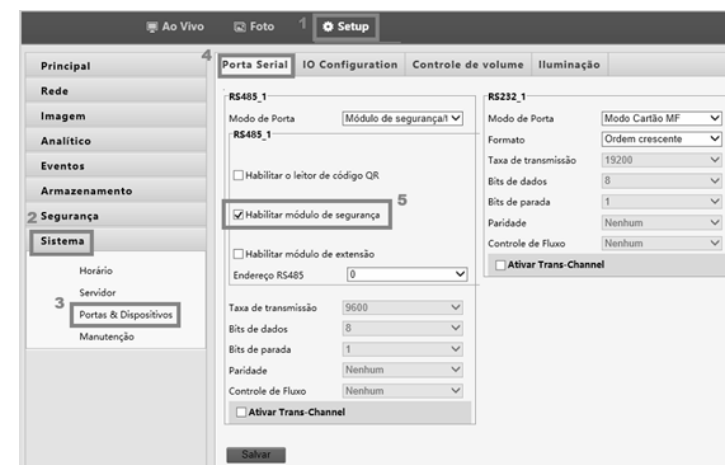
Ao Vivo Foto 1 Setup

4
Principal
Rede
Imagem
Analítico
Eventos
Armazenamento
2 Segurança
Sistema
Horário
Servidor
3 Portas & Dispositivos
Manutenção

Porta Serial | IO Configuration | Controle de volume | Iluminação

RS485_1
Modo de Porta: Módulo de segurança/I
RS485_1
Habilitar o leitor de código QR
5
Habilitar módulo de segurança
Habilitar módulo de extensão
Endereço RS485: 0
Taxa de transmissão: 9600
Bits de dados: 8
Bits de parada: 1
Paridade: Nenhum
Controle de Fluxo: Nenhum
Ativar Trans-Channel

RS232_1
Modo de Porta: Modo Cartão MF
Formato: Ordem crescente
Taxa de transmissão: 19200
Bits de dados: 8
Bits de parada: 1
Paridade: Nenhum
Controle de Fluxo: Nenhum
Ativar Trans-Channel

Salvar